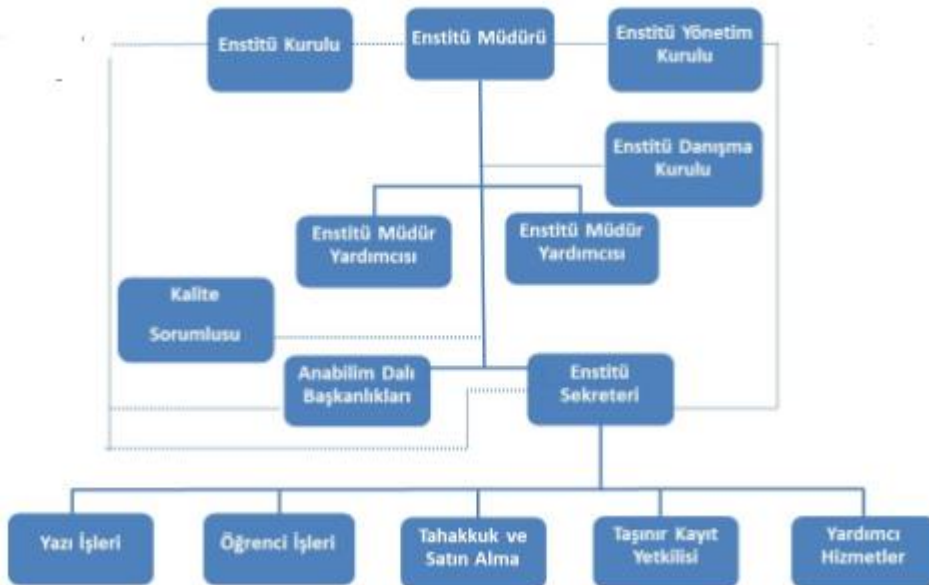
Enstitü Kurulu

Enstitü Müdürü

Enstitü Yönetim Kurulu

Enstitü Danışma Kurulu

Enstitü Müdür Yardımcısı

Enstitü Müdür Yardımcısı

Kalite Sorumlusu

Anabilim Dalı Başkanlıkları

Enstitü Sekreteri

Yazı İşleri

Öğrenci İşleri

Tahakkuk ve Satın Alma

Taşınır Kayıt Yetkilisi

Yardımcı Hizmetler